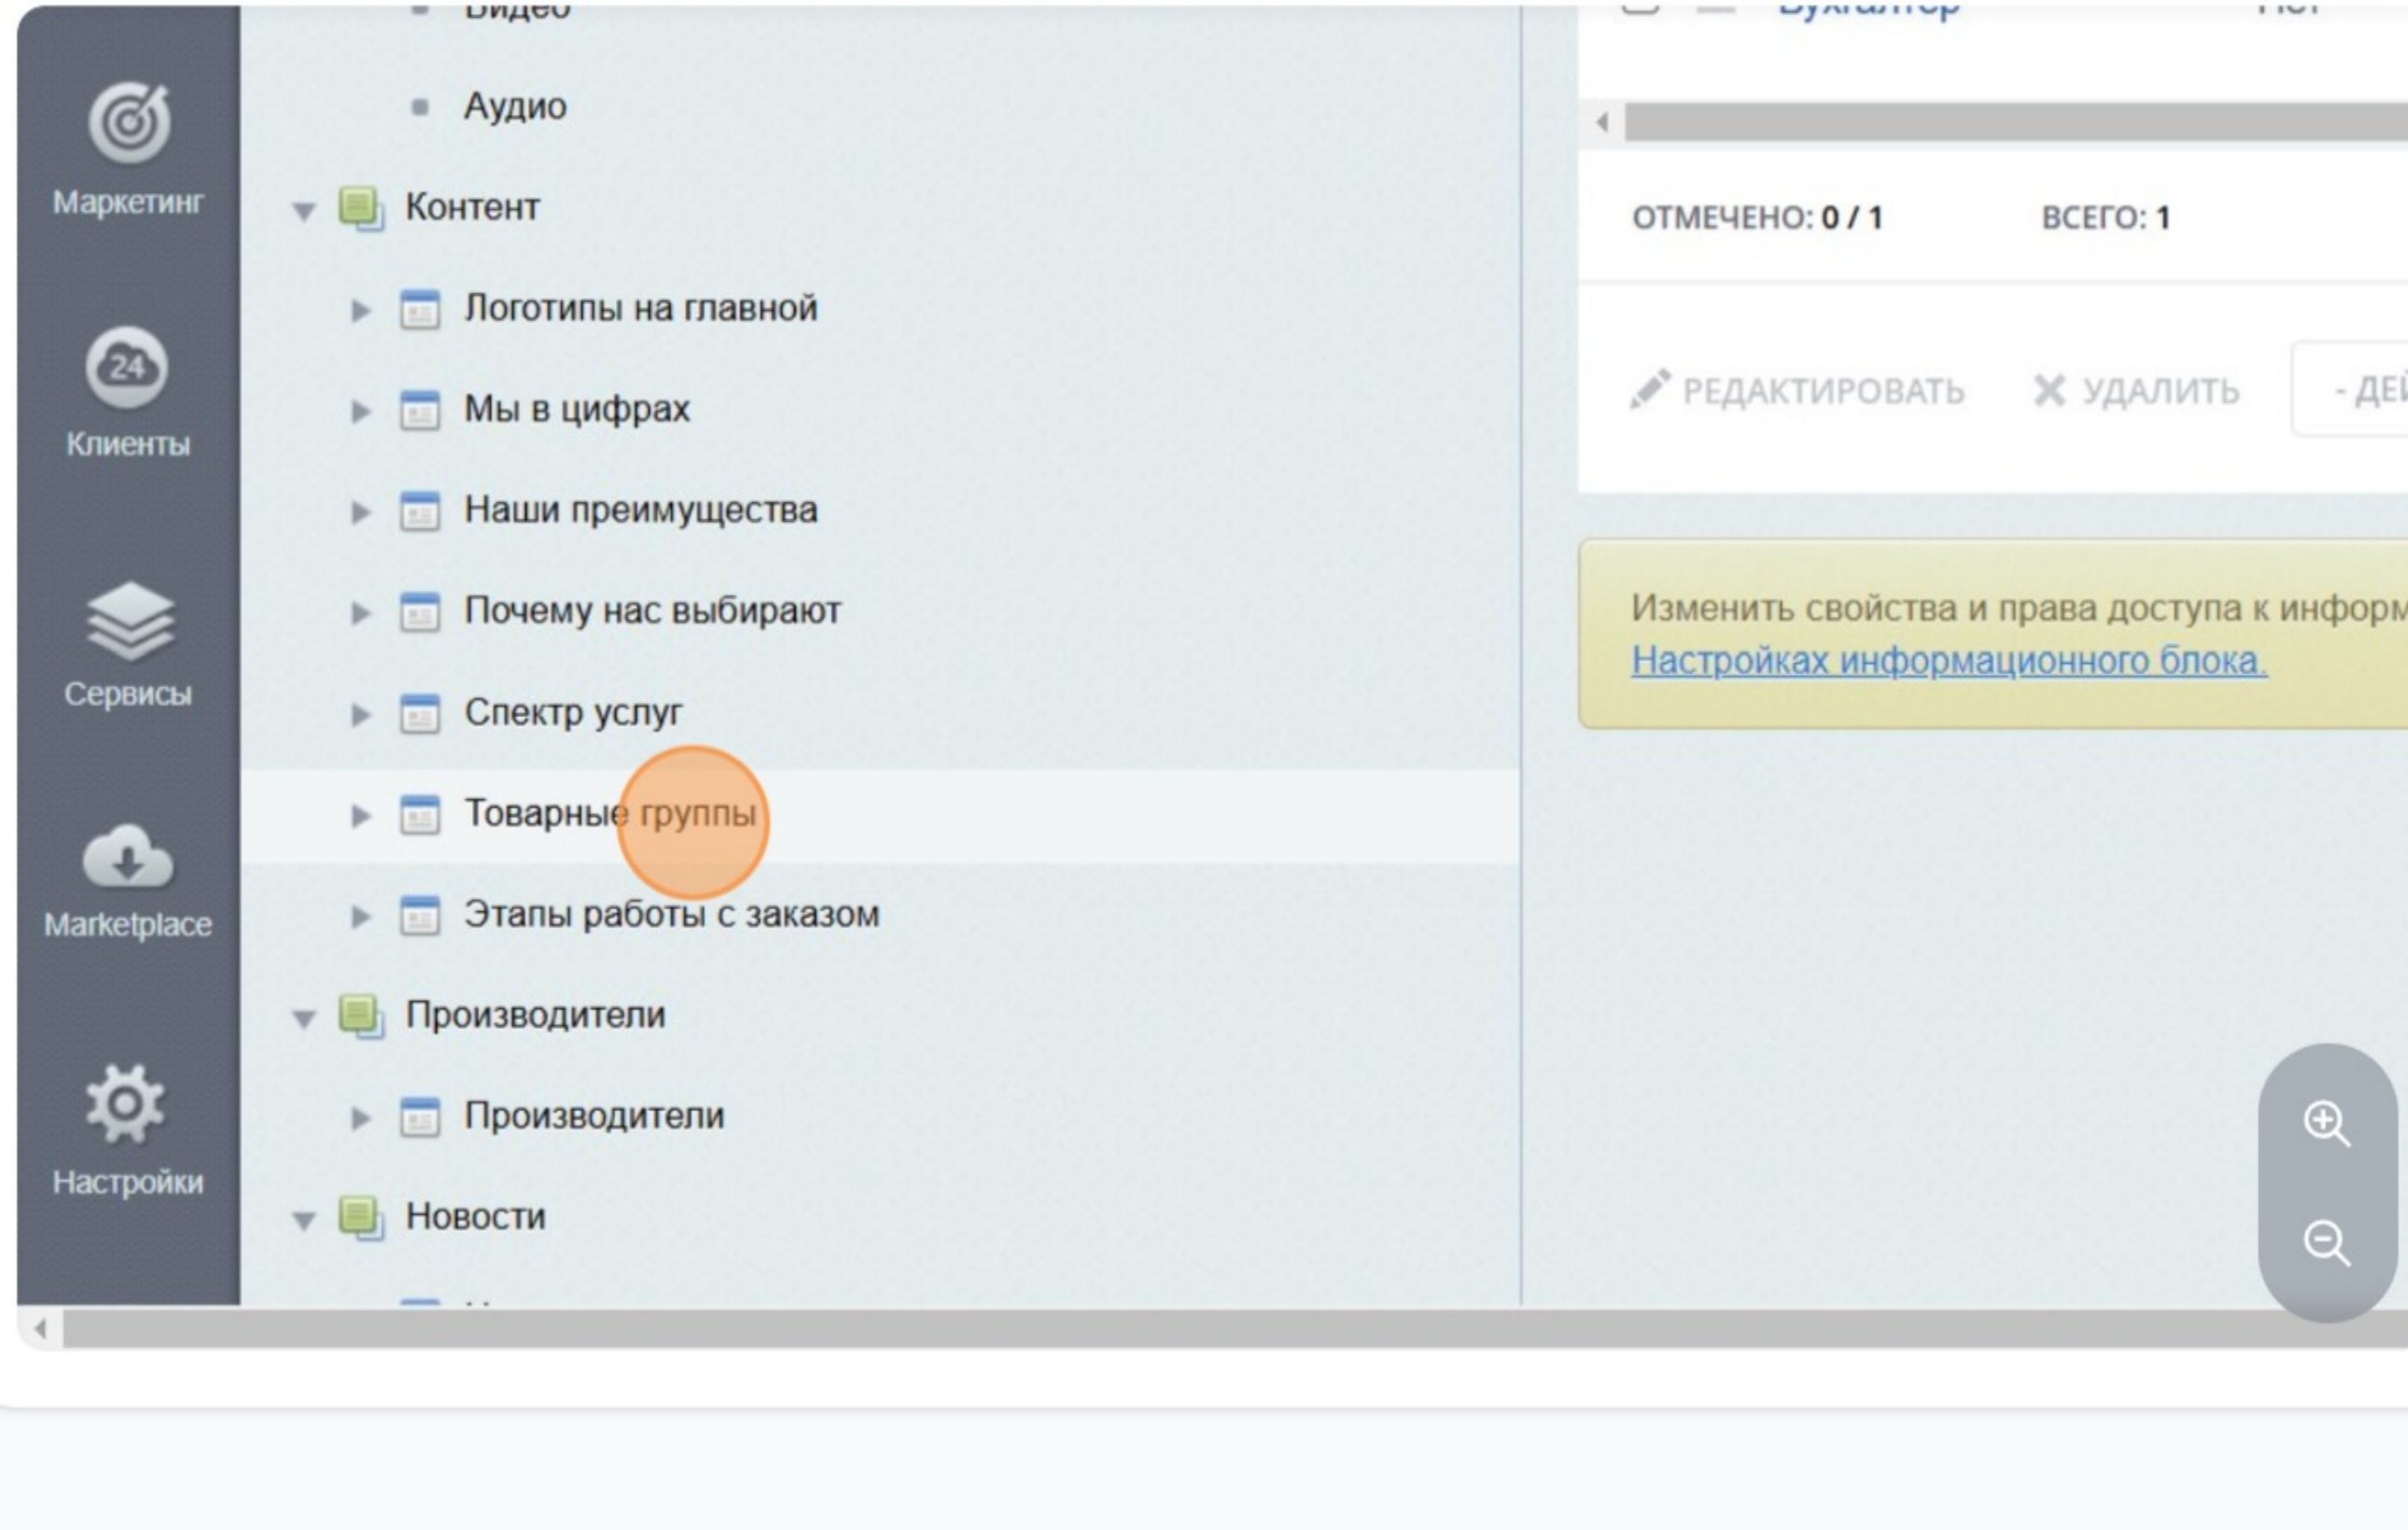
Маркетинг

Клиенты

Сервисы

Marketplace

Настройки

Видео

Аудио

Контент

Логотипы на главной

Мы в цифрах

Наши преимущества

Почему нас выбирают

Спектр услуг

Товарные группы

Этапы работы с заказом

Производители

Производители

Новости

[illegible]

Бухгалтер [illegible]

ОТМЕЧЕНО: 0 / 1 ВСЕГО: 1

РЕДАКТИРОВАТЬ УДАЛИТЬ - ДЕ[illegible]

Изменить свойства и права доступа к информ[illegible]
Настройках информационного блока.